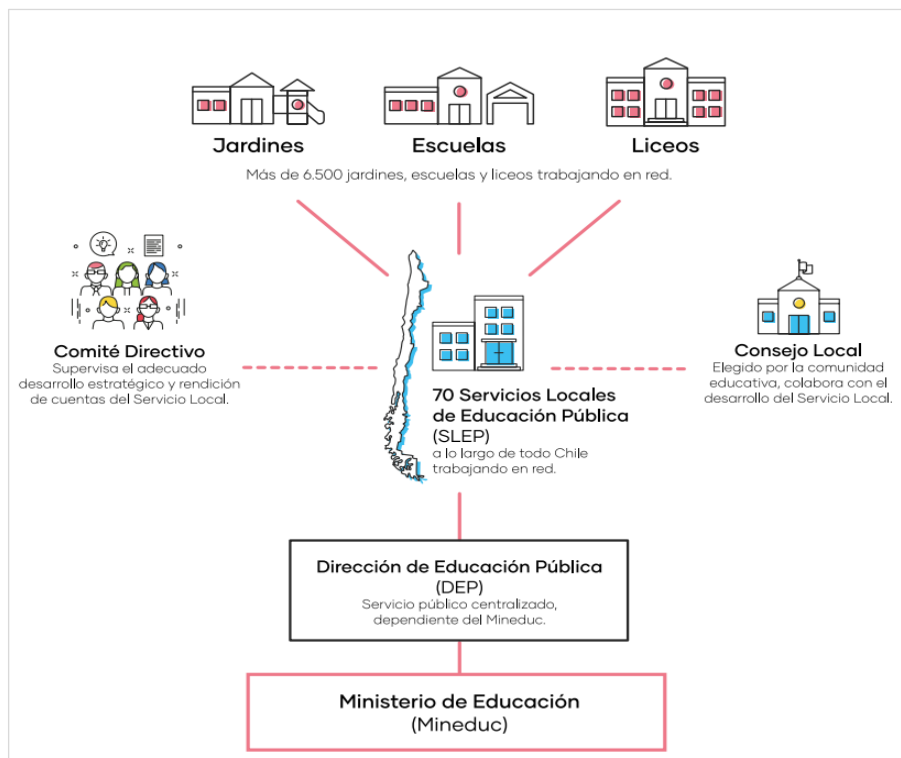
Jardines

Escuelas

Liceos

Más de 6.500 jardines, escuelas y liceos trabajando en red.

Comité Directivo
Supervisa el adecuado desarrollo estratégico y rendición de cuentas del Servicio Local.

70 Servicios Locales de Educación Pública
(SLEP)
a lo largo de todo Chile trabajando en red.

Consejo Local
Elegido por la comunidad educativa, colabora con el desarrollo del Servicio Local.

Dirección de Educación Pública
(DEP)
Servicio público centralizado, dependiente del Mineduc.

Ministerio de Educación
(Mineduc)